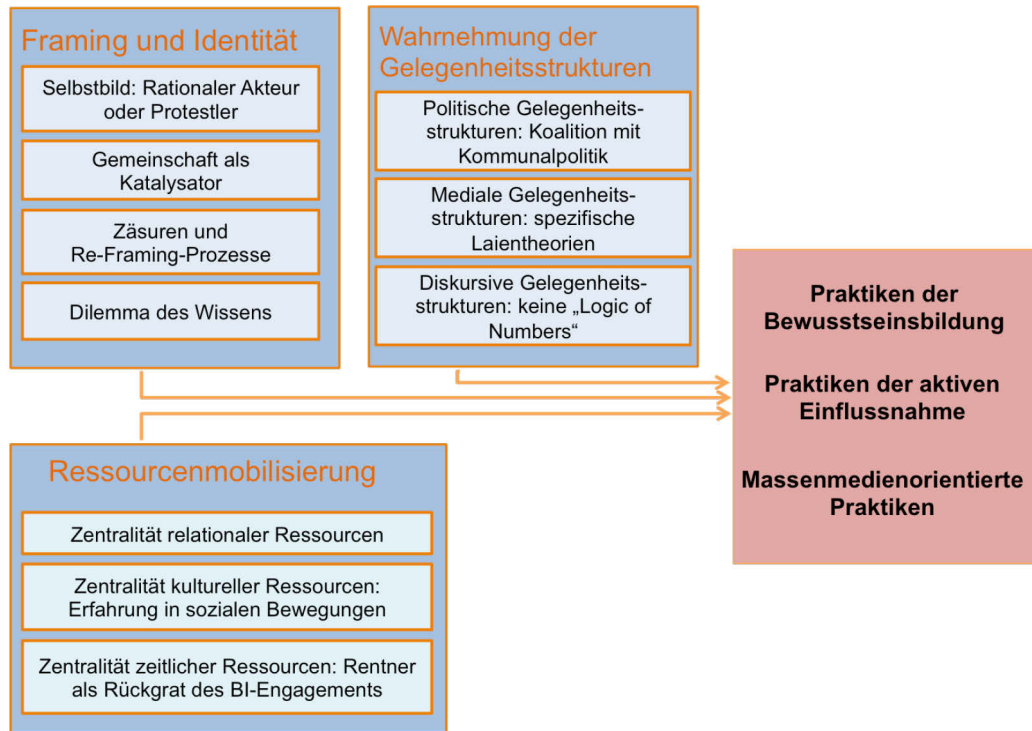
Framing und Identität

Selbstbild: Rationaler Akteur oder Protestler

Gemeinschaft als Katalysator

Zäsuren und Re-Framing-Prozesse

Dilemma des Wissens

Wahrnehmung der Gelegenheitsstrukturen

Politische Gelegenheitsstrukturen: Koalition mit Kommunalpolitik

Mediale Gelegenheitsstrukturen: spezifische Laientheorien

Diskursive Gelegenheitsstrukturen: keine „Logic of Numbers"

Praktiken der Bewusstseinsbildung

Praktiken der aktiven Einflussnahme

Massenmedienorientierte Praktiken

Ressourcenmobilisierung

Zentralität relationaler Ressourcen

Zentralität kultureller Ressourcen: Erfahrung in sozialen Bewegungen

Zentralität zeitlicher Ressourcen: Rentner als Rückgrat des BI-Engagements